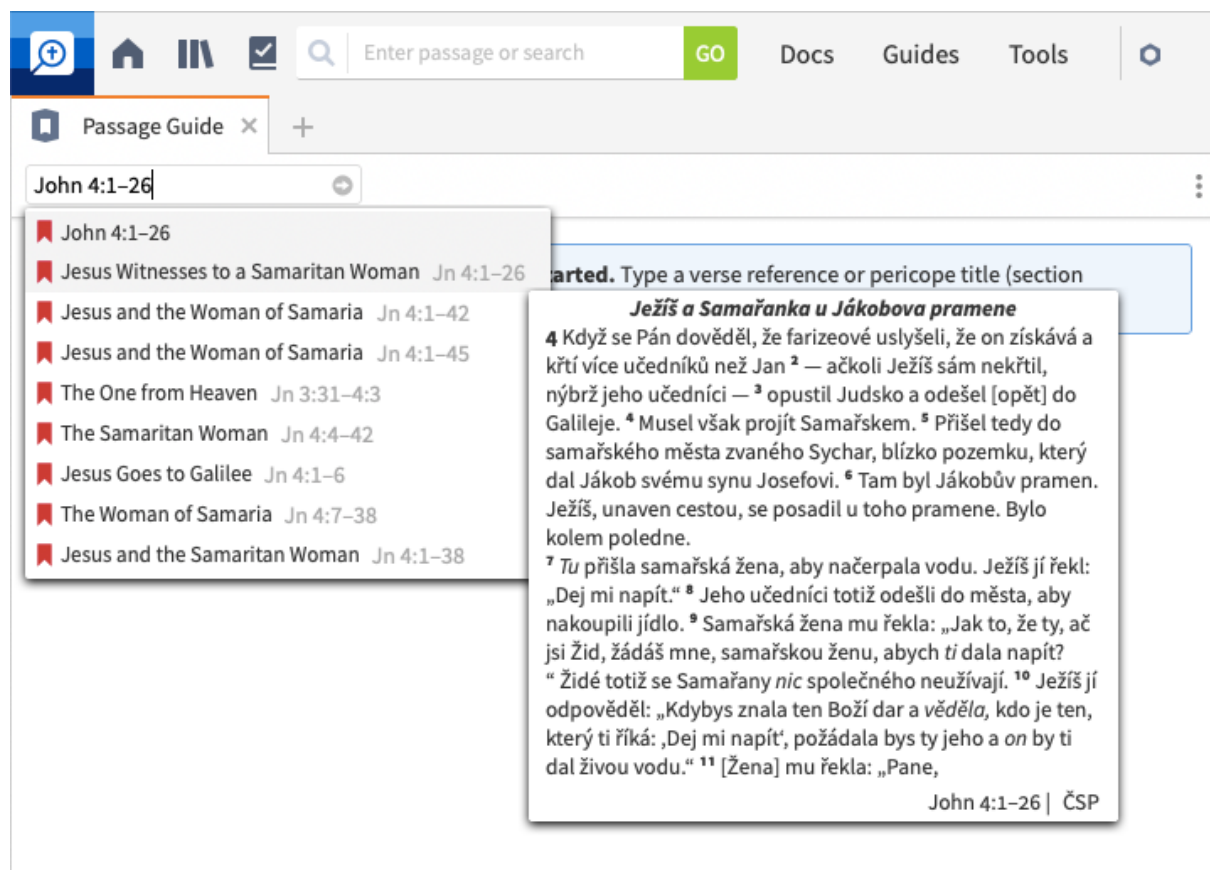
Enter passage or search GO Docs Guides Tools

Passage Guide ×

John 4:1–26

John 4:1–26
Jesus Witnesses to a Samaritan Woman Jn 4:1–26
Jesus and the Woman of Samaria Jn 4:1–42
Jesus and the Woman of Samaria Jn 4:1–45
The One from Heaven Jn 3:31–4:3
The Samaritan Woman Jn 4:4–42
Jesus Goes to Galilee Jn 4:1–6
The Woman of Samaria Jn 4:7–38
Jesus and the Samaritan Woman Jn 4:1–38

arted. Type a verse reference or pericope title (section

Ježíš a Samařanka u Jákobova pramene
4 Když se Pán dověděl, že farizeové uslyšeli, že on získává a křtí více učedníků než Jan ² — ačkoli Ježíš sám nekřtil, nýbrž jeho učedníci — ³ opustil Judsko a odešel [opět] do Galileje. ⁴ Musel však projít Samařskem. ⁵ Přišel tedy do samařského města zvaného Sychar, blízko pozemku, který dal Jákob svému synu Josefovi. ⁶ Tam byl Jákobův pramen. Ježíš, unaven cestou, se posadil u toho pramene. Bylo kolem poledne.
⁷ Tu přišla samařská žena, aby načerpala vodu. Ježíš jí řekl: „Dej mi napít.“ ⁸ Jeho učedníci totiž odešli do města, aby nakoupili jídlo. ⁹ Samařská žena mu řekla: „Jak to, že ty, ač jsi Žid, žádáš mne, samařskou ženu, abych ti dala napít? “ Židé totiž se Samařany nic společného neužívají. ¹⁰ Ježíš jí odpověděl: „Kdybys znala ten Boží dar a věděla, kdo je ten, který ti říká: ‚Dej mi napít‘, požádala bys ty jeho a on by ti dal živou vodu.“ ¹¹ [Žena] mu řekla: „Pane,
John 4:1–26 | ČSP